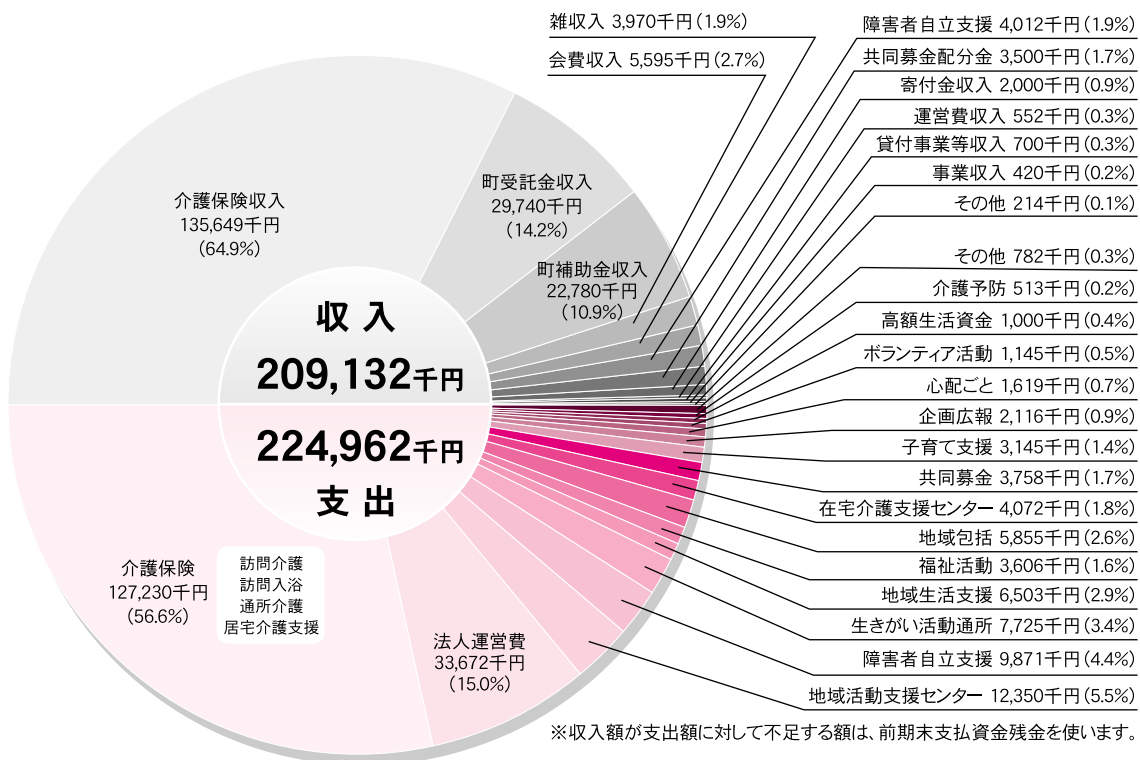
雑収入 3,970千円（1.9%）

会費収入 5,595千円（2.7%）

障害者自立支援 4,012千円（1.9%）
共同募金配分金 3,500千円（1.7%）
寄付金収入 2,000千円（0.9%）
運営費収入 552千円（0.3%）
貸付事業等収入 700千円（0.3%）
事業収入 420千円（0.2%）
その他 214千円（0.1%）

介護保険収入
135,649千円
（64.9%）

町受託金収入
29,740千円
（14.2%）

町補助金収入
22,780千円
（10.9%）

収入
209,132千円

224,962千円
支出

その他 782千円（0.3%）
介護予防 513千円（0.2%）
高額生活資金 1,000千円（0.4%）
ボランティア活動 1,145千円（0.5%）
心配ごと 1,619千円（0.7%）
企画広報 2,116千円（0.9%）
子育て支援 3,145千円（1.4%）
共同募金 3,758千円（1.7%）
在宅介護支援センター 4,072千円（1.8%）
地域包括 5,855千円（2.6%）
福祉活動 3,606千円（1.6%）
地域生活支援 6,503千円（2.9%）
生きがい活動通所 7,725千円（3.4%）
障害者自立支援 9,871千円（4.4%）
地域活動支援センター 12,350千円（5.5%）

介護保険
127,230千円
（56.6%）

訪問介護
訪問入浴
通所介護
居宅介護支援

法人運営費
33,672千円
（15.0%）

※収入額が支出額に対して不足する額は、前期末支払資金残金を使います。